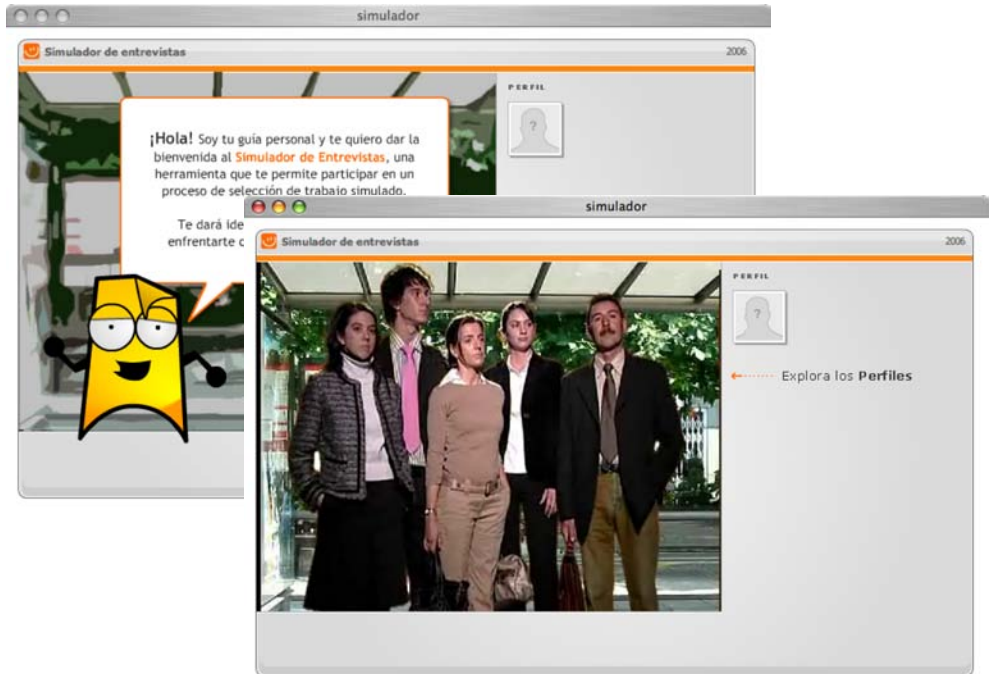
simulador

Simulador de entrevistas

2006

PERFIL

?

¡Hola! Soy tu guía personal y te quiero dar la bienvenida al Simulador de Entrevistas, una herramienta que te permite participar en un proceso de selección de trabajo simulado.

Te dará ide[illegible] enfrentarte c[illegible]

simulador

Simulador de entrevistas

2006

PERFIL

?

Explora los Perfiles